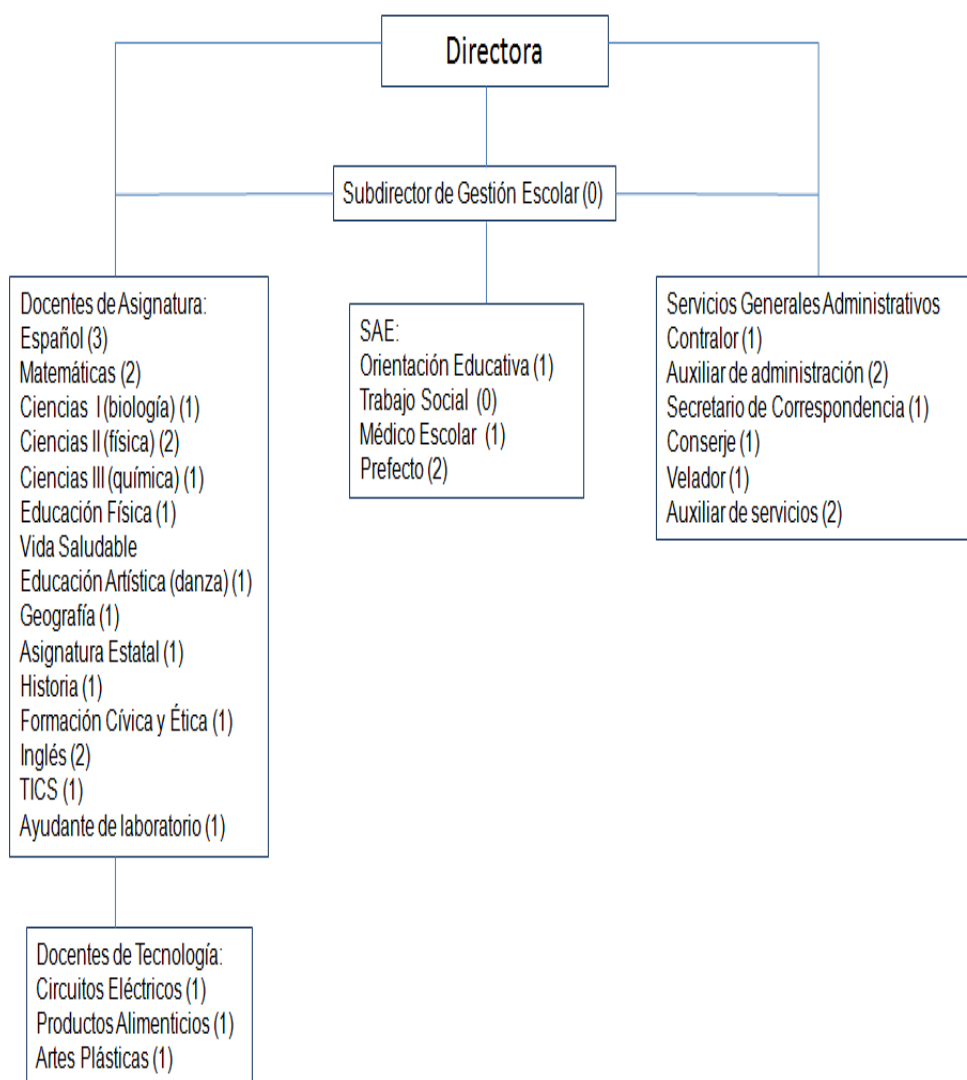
Directora

Subdirector de Gestión Escolar (0)

Docentes de Asignatura:
Español (3)
Matemáticas (2)
Ciencias I (biología) (1)
Ciencias II (física) (2)
Ciencias III (química) (1)
Educación Física (1)
Vida Saludable
Educación Artística (danza) (1)
Geografía (1)
Asignatura Estatal (1)
Historia (1)
Formación Cívica y Ética (1)
Inglés (2)
TICS (1)
Ayudante de laboratorio (1)

SAE:
Orientación Educativa (1)
Trabajo Social (0)
Médico Escolar (1)
Prefecto (2)

Servicios Generales Administrativos
Contralor (1)
Auxiliar de administración (2)
Secretario de Correspondencia (1)
Conserje (1)
Velador (1)
Auxiliar de servicios (2)

Docentes de Tecnología:
Circuitos Eléctricos (1)
Productos Alimenticios (1)
Artes Plásticas (1)